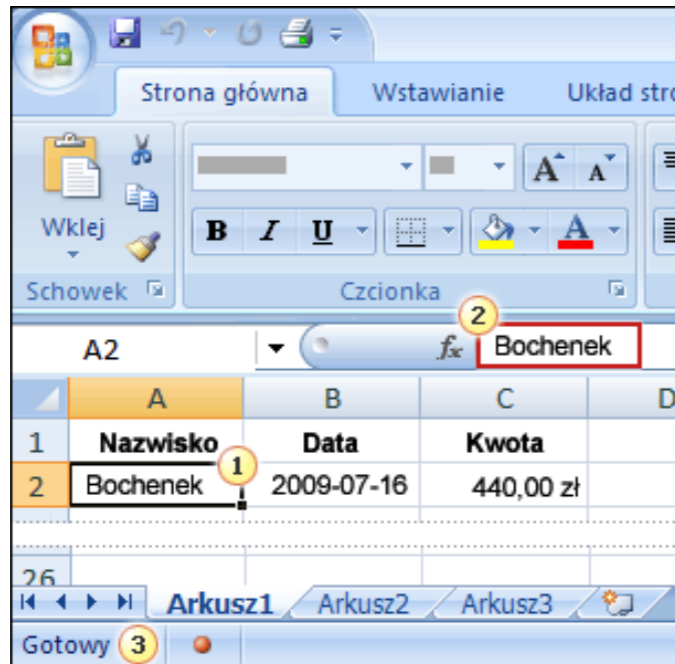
Strona główna | Wstawianie | Układ stro

Wklej

Schowek

B I U A A

Czcionka

2

A2 | $f_x$ | Bochenek

| | A | B | C | D |
|---|---|---|---|---|
| 1 | Nazwisko | Data | Kwota | |
| 2 | Bochenek | 2009-07-16 | 440,00 zł | |

1

26

Arkusz1 | Arkusz2 | Arkusz3

Gotowy 3